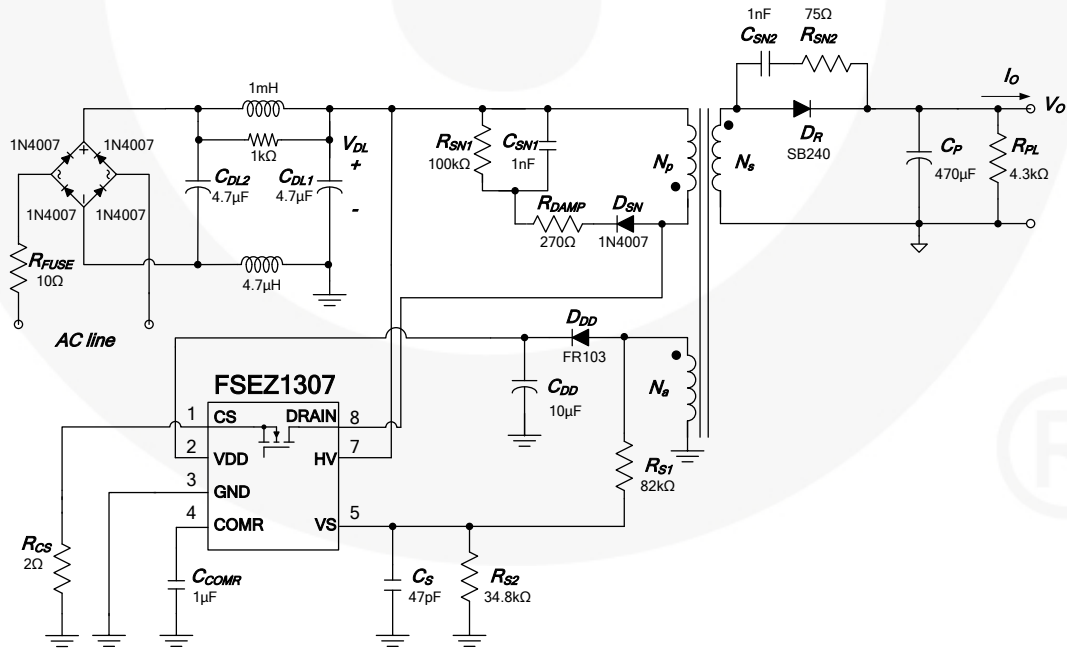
1nF
75Ω
$C_{SN2}$
$R_{SN2}$
$I_O$
$V_O$
1mH
1N4007
1N4007
1kΩ
$V_{DL}$
+
$R_{SN1}$
100kΩ
$C_{SN1}$
1nF
$N_p$
$N_s$
$D_R$
SB240
$C_P$
470µF
$R_{PL}$
4.3kΩ
$C_{DL2}$
4.7µF
$C_{DL1}$
4.7µF
-
1N4007
1N4007
$R_{DAMP}$
270Ω
$D_{SN}$
1N4007
$R_{FUSE}$
10Ω
4.7µH
AC line
$D_{DD}$
FR103
FSEZ1307
$C_{DD}$
10µF
$N_a$
1 CS
DRAIN 8
2 VDD
HV 7
3 GND
4 COMR
VS 5
$R_{S1}$
82kΩ
$R_{CS}$
2Ω
$C_{COMR}$
1µF
$C_S$
47pF
$R_{S2}$
34.8kΩ